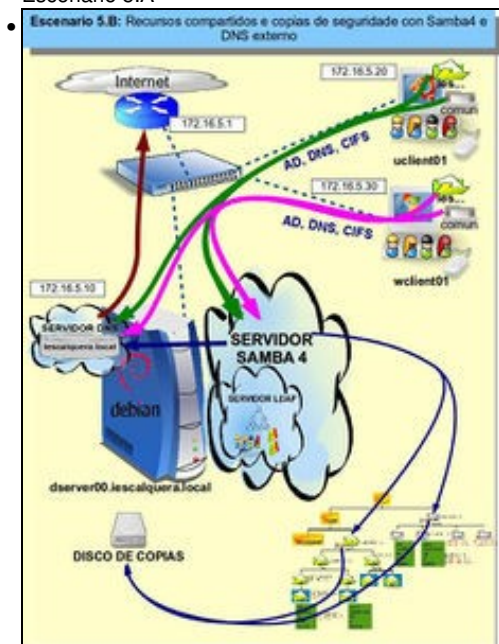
Escenario 5.A

Escenario 5.B: Recursos compartidos e copias de seguridade con Samba4 e DNS externo

Internet

172.16.5.1

172.16.5.20

comun

uclient01

AD, DNS, CIFS

172.16.5.30

comun

AD, DNS, CIFS

wclient01

172.16.5.10

SERVIDOR DNS

iescalquera.local

SERVIDOR SAMBA 4

SERVIDOR LDAP

debian

dserver00.iescalquera.local

DISCO DE COPIAS